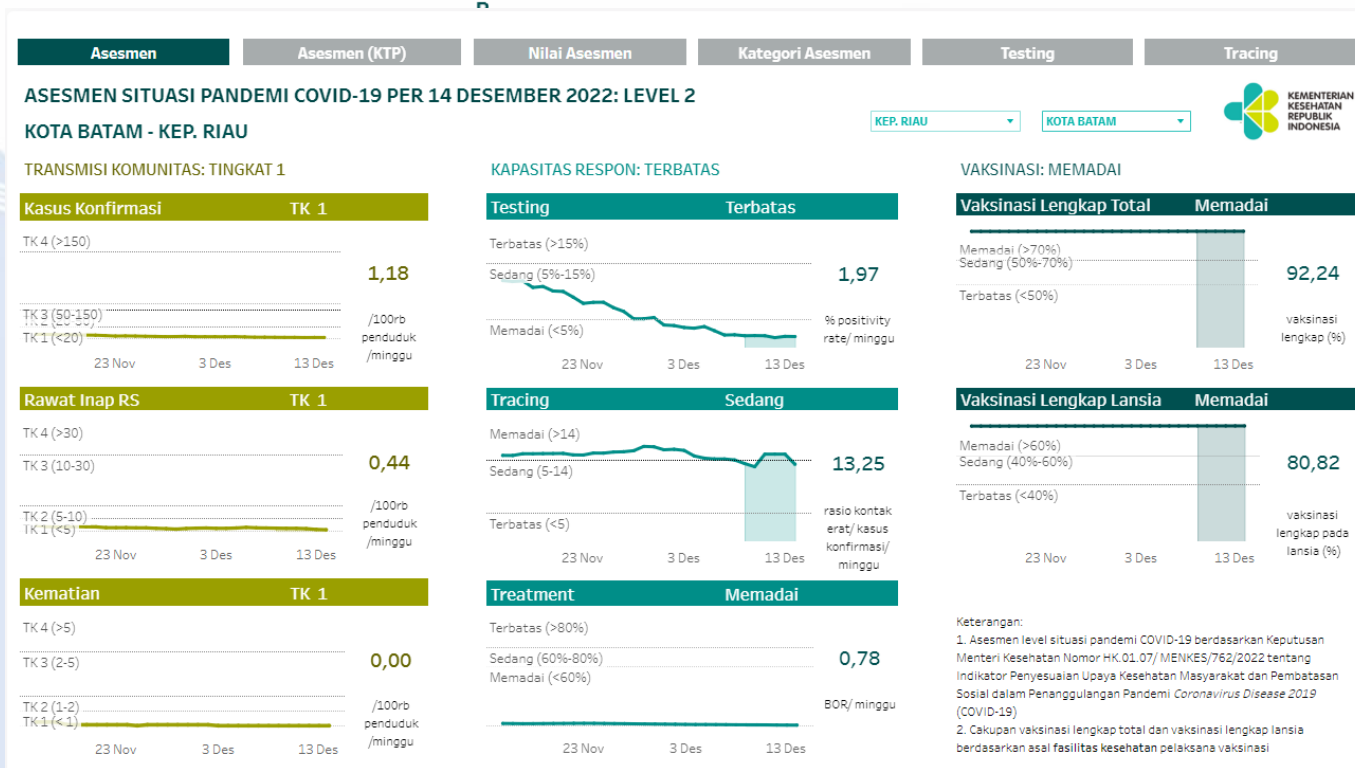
Asesmen | Asesmen (KTP) | Nilai Asesmen | Kategori Asesmen | Testing | Tracing

ASESMEN SITUASI PANDEMI COVID-19 PER 14 DESEMBER 2022: LEVEL 2

KOTA BATAM - KEP. RIAU

KEP. RIAU
KOTA BATAM

KEMENTERIAN KESEHATAN REPUBLIK INDONESIA

TRANSMISI KOMUNITAS: TINGKAT 1

Kasus Konfirmasi TK 1
TK 4 (>150)
TK 3 (50-150)
TK 2 (20-50)
TK 1 (<20)
23 Nov 3 Des 13 Des
1,18
/100rb penduduk /minggu

Rawat Inap RS TK 1
TK 4 (>30)
TK 3 (10-30)
TK 2 (5-10)
TK 1 (<5)
23 Nov 3 Des 13 Des
0,44
/100rb penduduk /minggu

Kematian TK 1
TK 4 (>5)
TK 3 (2-5)
TK 2 (1-2)
TK 1 (< 1)
23 Nov 3 Des 13 Des
0,00
/100rb penduduk /minggu

KAPASITAS RESPON: TERBATAS

Testing Terbatas
Terbatas (>15%)
Sedang (5%-15%)
Memadai (<5%)
23 Nov 3 Des 13 Des
1,97
% positivity rate/ minggu

Tracing Sedang
Memadai (>14)
Sedang (5-14)
Terbatas (<5)
23 Nov 3 Des 13 Des
13,25
rasio kontak erat/ kasus konfirmasi/ minggu

Treatment Memadai
Terbatas (>80%)
Sedang (60%-80%)
Memadai (<60%)
23 Nov 3 Des 13 Des
0,78
BOR/ minggu

VAKSINASI: MEMADAI

Vaksinasi Lengkap Total Memadai
Memadai (>70%)
Sedang (50%-70%)
Terbatas (<50%)
23 Nov 3 Des 13 Des
92,24
vaksinasi lengkap (%)

Vaksinasi Lengkap Lansia Memadai
Memadai (>60%)
Sedang (40%-60%)
Terbatas (<40%)
23 Nov 3 Des 13 Des
80,82
vaksinasi lengkap pada lansia (%)

Keterangan:
1. Asesmen level situasi pandemi COVID-19 berdasarkan Keputusan Menteri Kesehatan Nomor HK.01.07/ MENKES/762/2022 tentang Indikator Penyesuaian Upaya Kesehatan Masyarakat dan Pembatasan Sosial dalam Penanggulangan Pandemi Coronavirus Disease 2019 (COVID-19)
2. Cakupan vaksinasi lengkap total dan vaksinasi lengkap lansia berdasarkan asal fasilitas kesehatan pelaksana vaksinasi